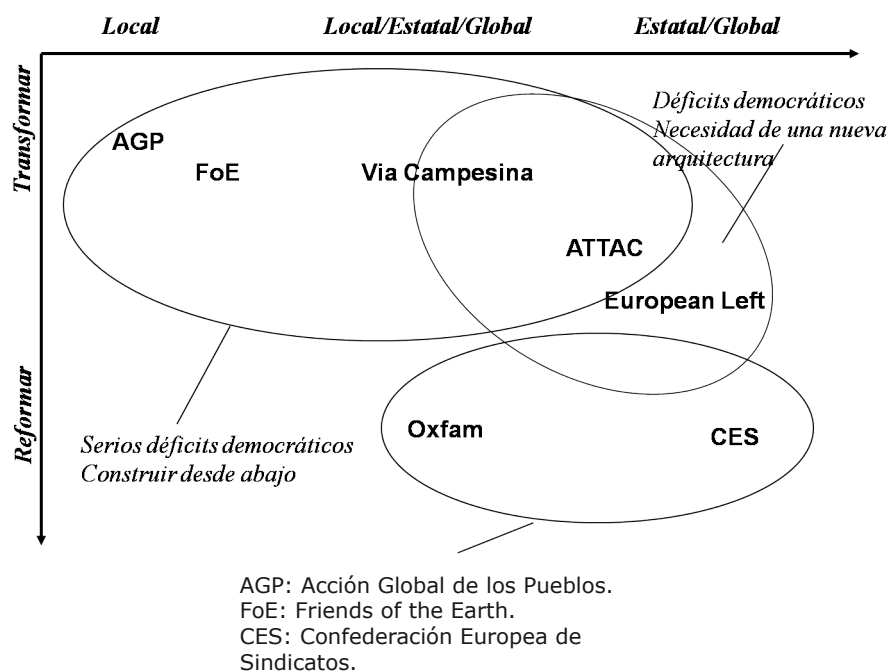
Local

Local/Estatal/Global

Estatal/Global

Transformar

Reformar

AGP

FoE

Via Campesina

ATTAC

European Left

Déficits democráticos
Necesidad de una nueva arquitectura

Oxfam

CES

Serios déficits democráticos
Construir desde abajo

AGP: Acción Global de los Pueblos.
FoE: Friends of the Earth.
CES: Confederación Europea de Sindicatos.